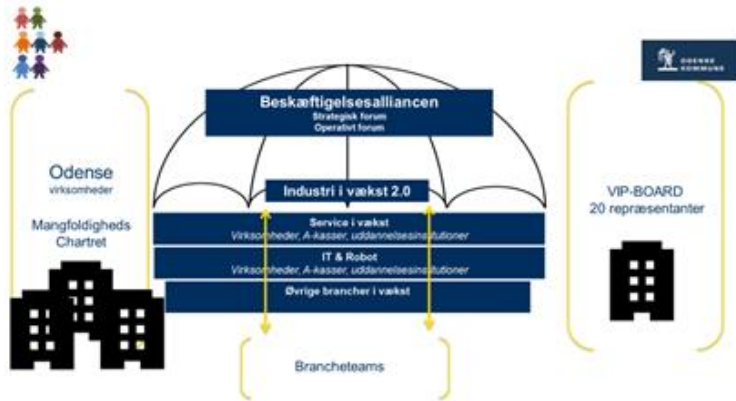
ODENSE KOMMUNE

Beskæftigelsesalliancen
Strategisk forum
Operativt forum

Odense
virksomheder

Mangfoldigheds Chartret

Industri i vækst 2.0

Service i vækst
Virksomheder, A-kasser, uddannelsesinstitutioner

IT & Robot
Virksomheder, A-kasser, uddannelsesinstitutioner

Øvrige brancher i vækst

VIP-BOARD
20 repræsentanter

Brancheteams